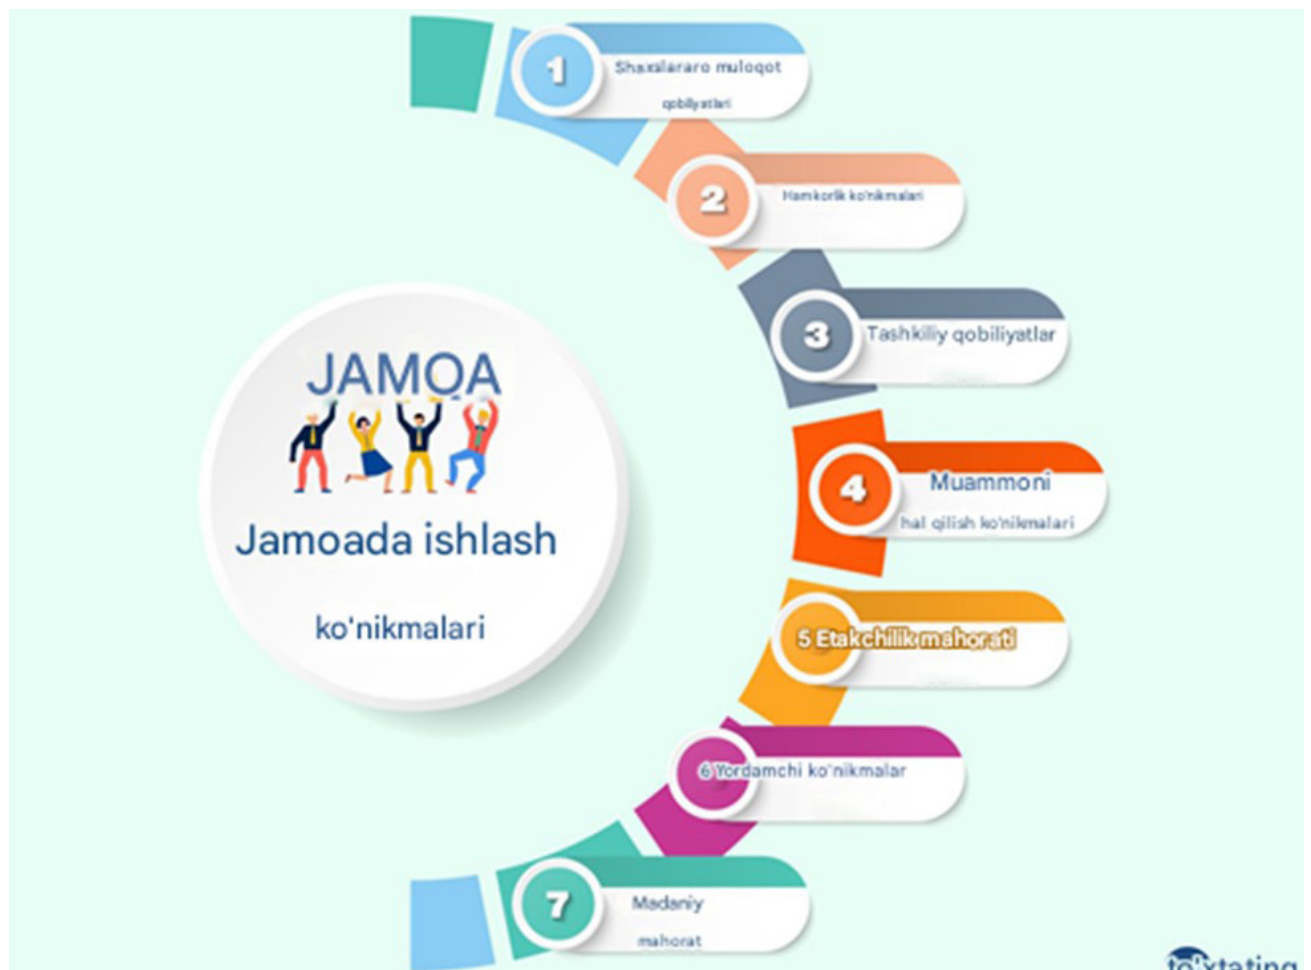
JAMOA

Jamoada ishlash

ko'nikmalari

1 Shaxslararo muloqot qobiliyatlari

2 Hamkorlik ko'nikmalari

3 Tashkiliy qobiliyatlar

4 Muammoni hal qilish ko'nikmalari

5 Etakchilik mahorati

6 Yordamchi ko'nikmalar

7 Madaniy mahorat

to'xtating